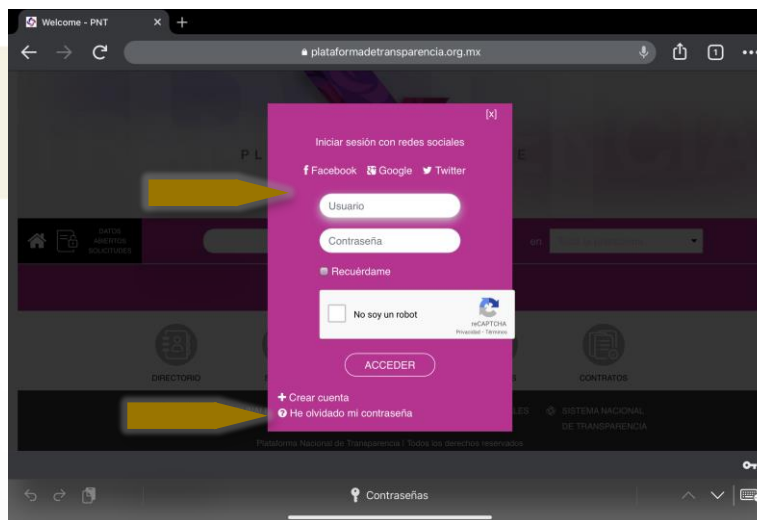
Welcome - PNT

plataformadetransparencia.org.mx

[x]

Iniciar sesión con redes sociales

Facebook Google Twitter

Usuario

Contraseña

Recuérdame

No soy un robot

reCAPTCHA
Privacidad - Términos

ACCEDER

Crear cuenta

He olvidado mi contraseña

DATOS ABIERTOS SOLICITUDES

DIRECTORIO

CONTRATOS

SISTEMA NACIONAL DE TRANSPARENCIA

Plataforma Nacional de Transparencia | Todos los derechos reservados

Contraseñas